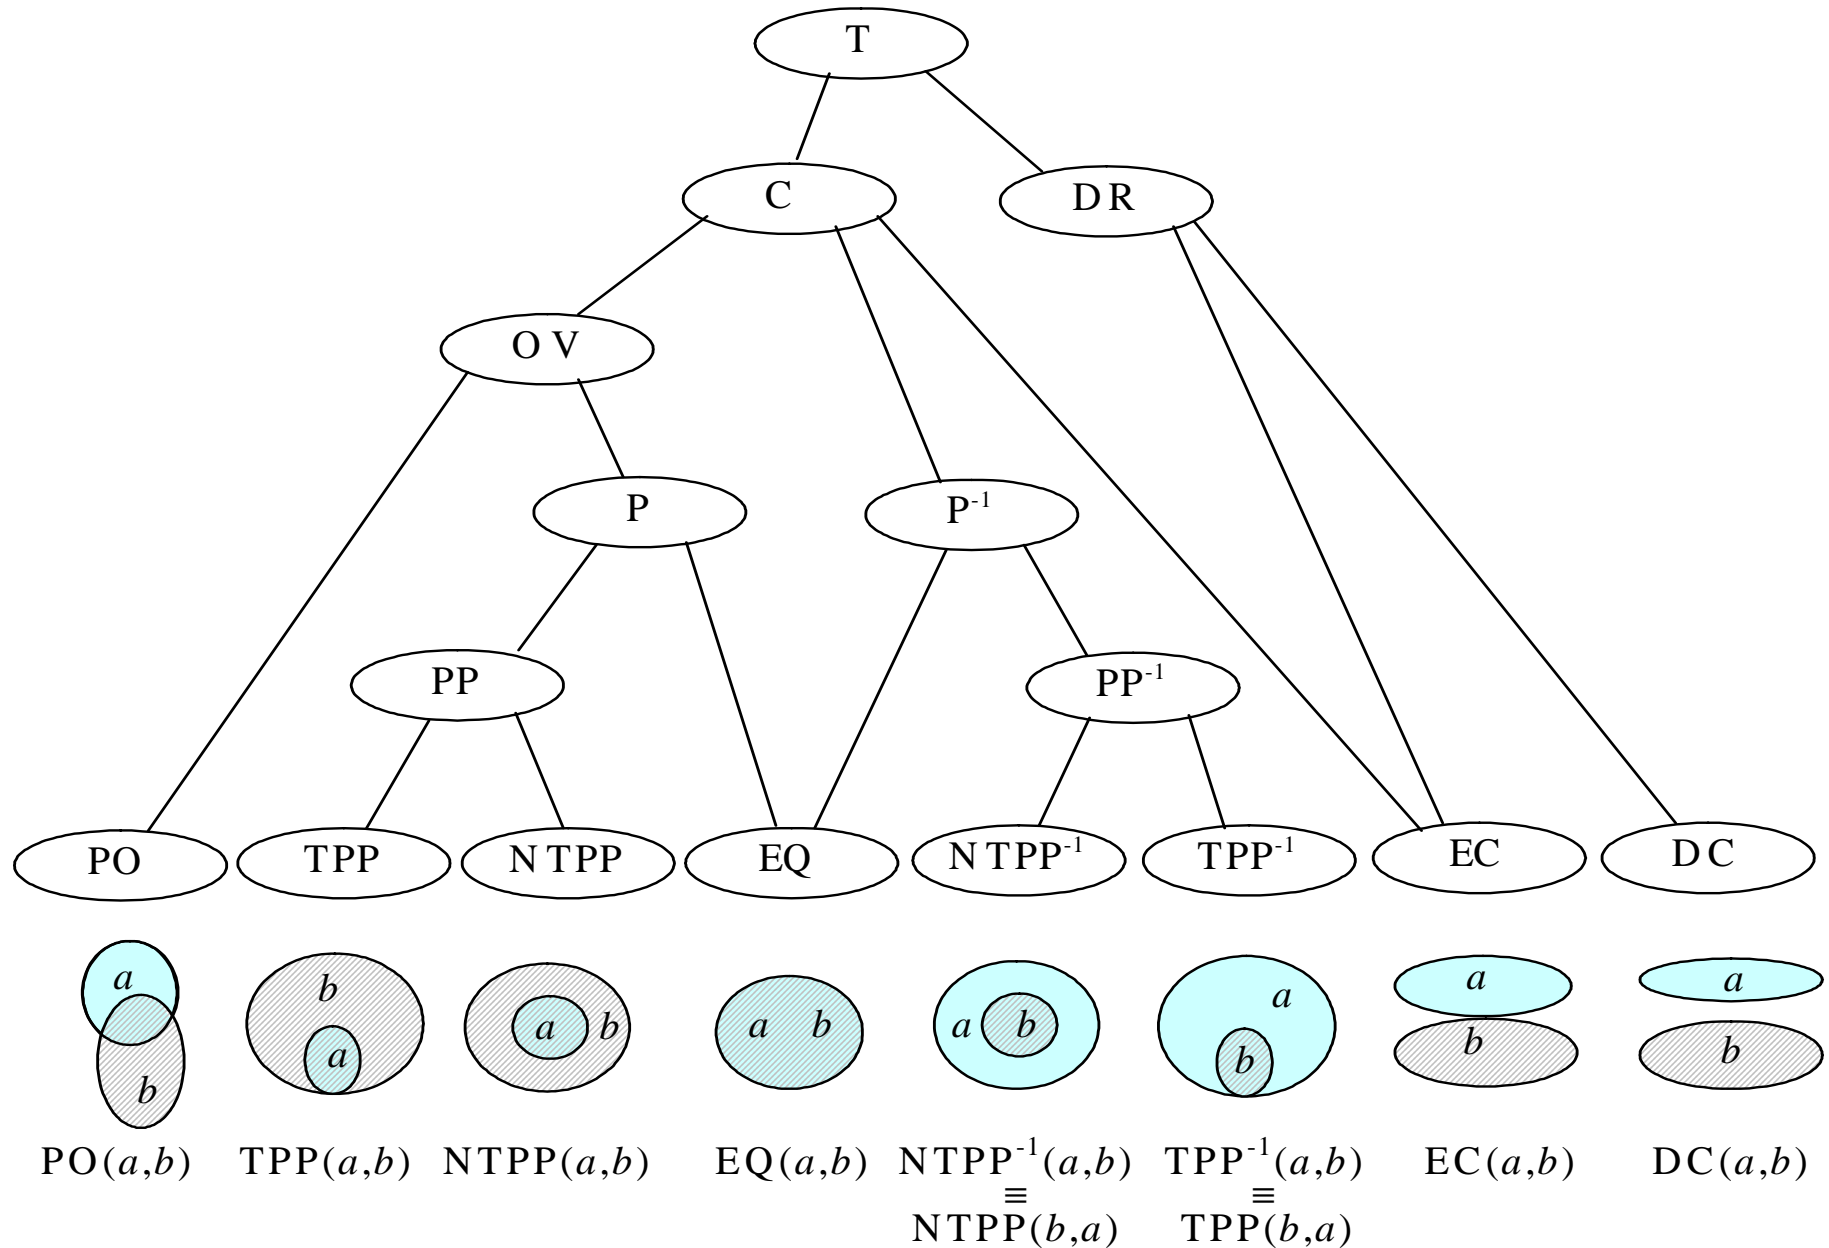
T

C

DR

OV

P

$P^{-1}$

PP

$PP^{-1}$

PO

TPP

NTPP

EQ

$NTPP^{-1}$

$TPP^{-1}$

EC

DC

a b

b a

a b

a b

a b

a b

a b

a b

PO(a,b)

TPP(a,b)

NTPP(a,b)

EQ(a,b)

$NTPP^{-1}(a,b)$ ≡ NTPP(b,a)

$TPP^{-1}(a,b)$ ≡ TPP(b,a)

EC(a,b)

DC(a,b)